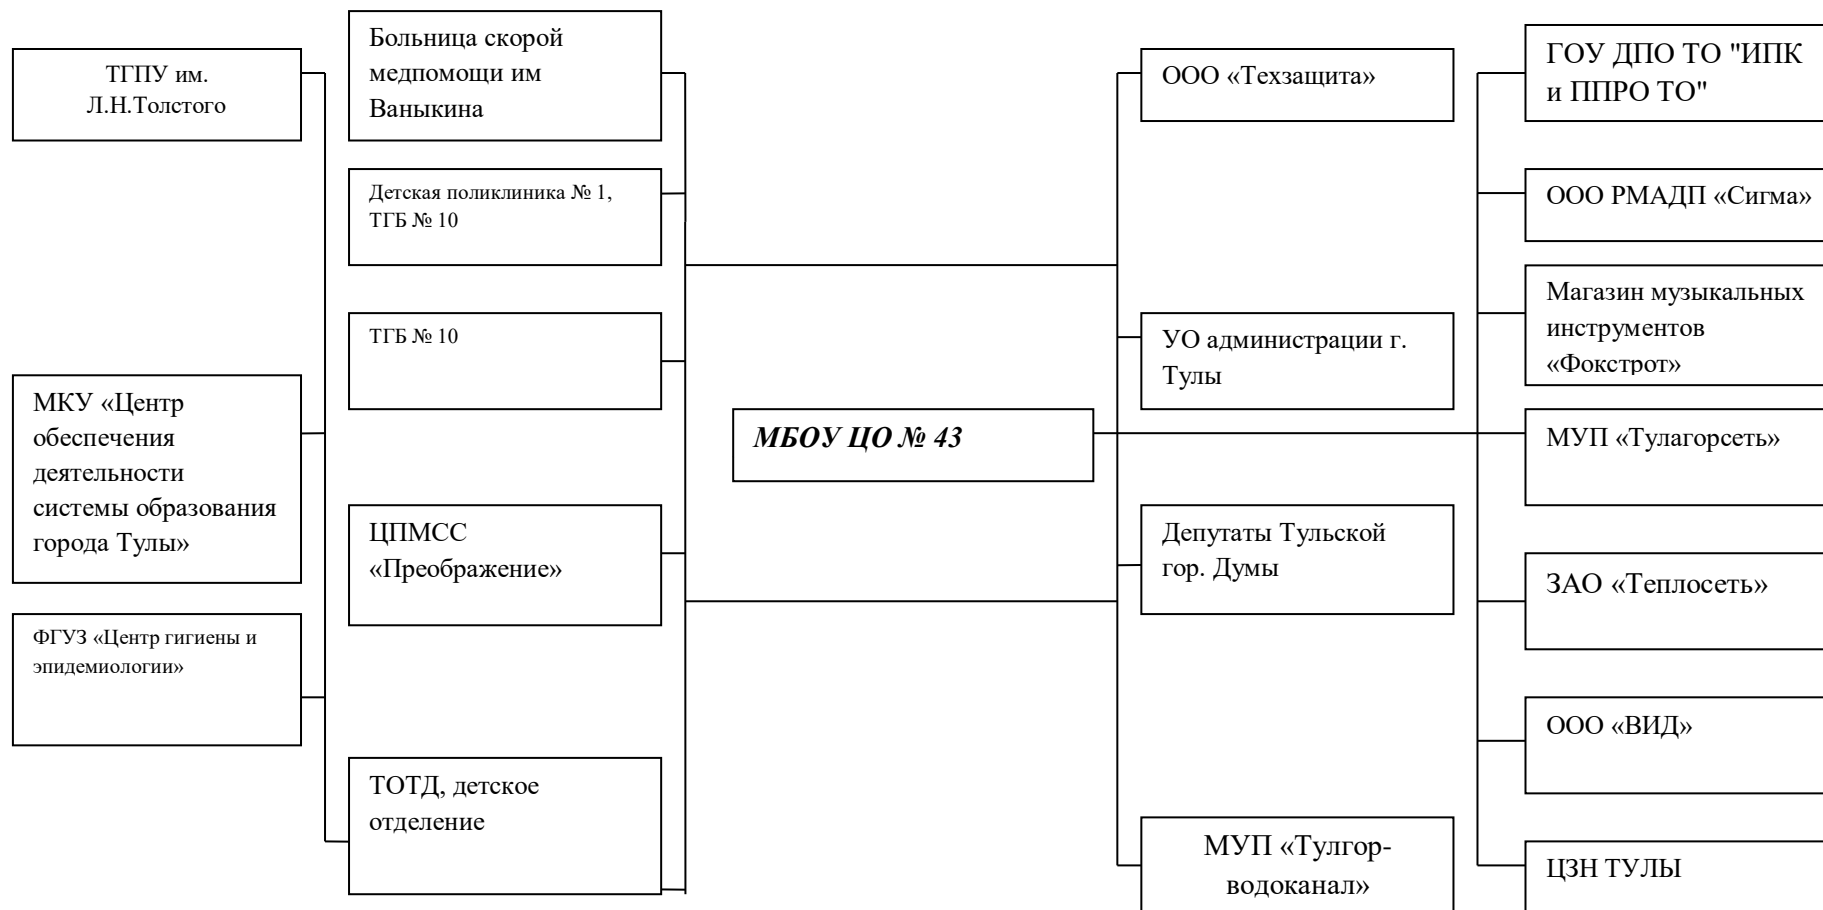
ТГПУ им. Л.Н.Толстого

МКУ «Центр обеспечения деятельности системы образования города Тулы»

ФГУЗ «Центр гигиены и эпидемиологии»

Больница скорой медпомощи им Ваныкина

Детская поликлиника № 1, ТГБ № 10

ТГБ № 10

ЦПМСС «Преображение»

ТОТД, детское отделение

МБОУ ЦО № 43

ООО «Техзащита»

УО администрации г. Тулы

Депутаты Тульской гор. Думы

МУП «Тулгорводоканал»

ГОУ ДПО ТО "ИПК и ППРО ТО"

ООО РМАДП «Сигма»

Магазин музыкальных инструментов «Фокстрот»

МУП «Тулагорсеть»

ЗАО «Теплосеть»

ООО «ВИД»

ЦЗН ТУЛЫ